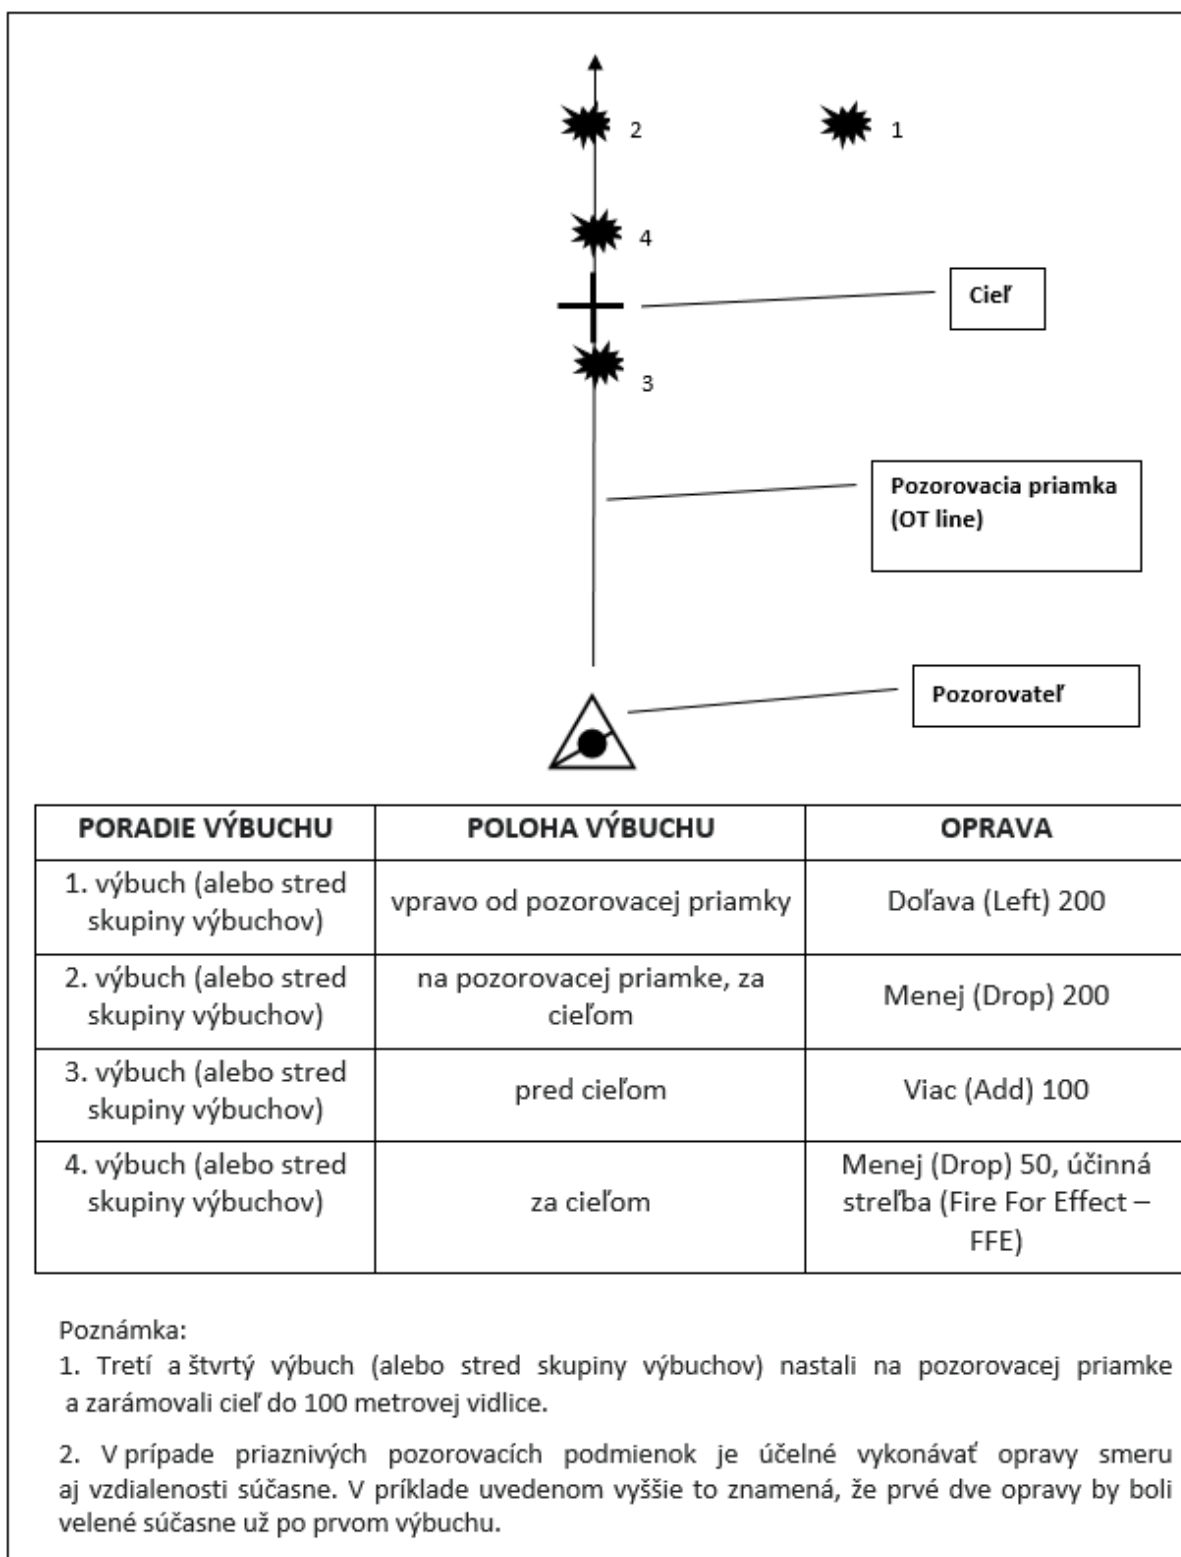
2

1

4

Cieľ

3

Pozorovacia priamka (OT line)

Pozorovateľ

| PORADIE VÝBUCHU | POLOHA VÝBUCHU | OPRAVA |
|---|---|---|
| 1. výbuch (alebo stred skupiny výbuchov) | vpravo od pozorovacej priamky | Doľava (Left) 200 |
| 2. výbuch (alebo stred skupiny výbuchov) | na pozorovacej priamke, za cieľom | Menej (Drop) 200 |
| 3. výbuch (alebo stred skupiny výbuchov) | pred cieľom | Viac (Add) 100 |
| 4. výbuch (alebo stred skupiny výbuchov) | za cieľom | Menej (Drop) 50, účinná streľba (Fire For Effect – FFE) |

Poznámka:
1. Tretí a štvrtý výbuch (alebo stred skupiny výbuchov) nastali na pozorovacej priamke a zarámovali cieľ do 100 metrovej vidlice.

2. V prípade priaznivých pozorovacích podmienok je účelné vykonávať opravy smeru aj vzdialenosti súčasne. V príklade uvedenom vyššie to znamená, že prvé dve opravy by boli velené súčasne už po prvom výbuchu.